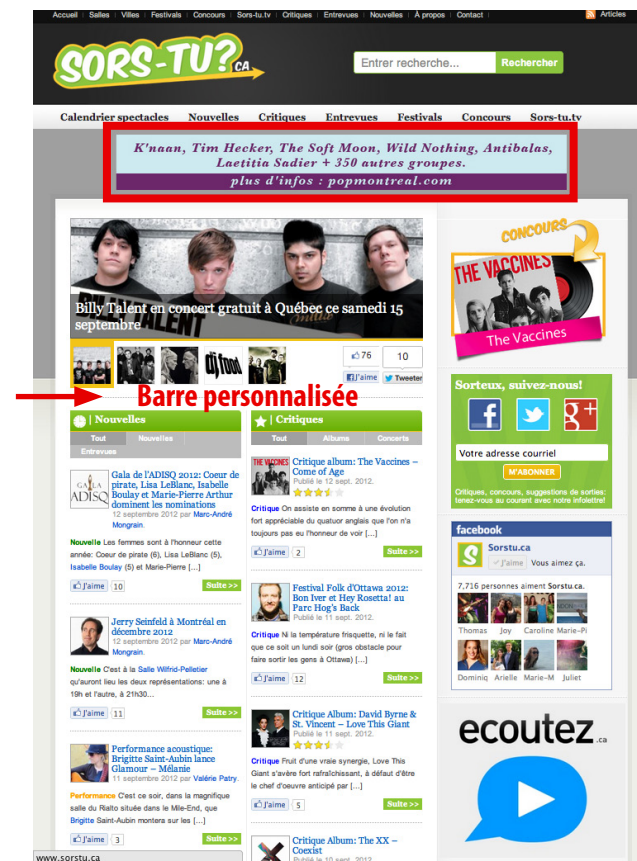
Accueil | Salles | Villes | Festivals | Concours | Sors-tu.tv | Critiques | Entrevues | Nouvelles | À propos | Contact

Articles

SORS-TU?.ca

Entrer recherche...

Rechercher

Calendrier spectacles | Nouvelles | Critiques | Entrevues | Festivals | Concours | Sors-tu.tv

K'naan, Tim Hecker, The Soft Moon, Wild Nothing, Antibalas, Laetitia Sadier + 350 autres groupes.
plus d'infos : popmontreal.com

Billy Talent en concert gratuit à Québec ce samedi 15 septembre

76 | 10
J'aime | Tweeter

Barre personnalisée

CONCOURS
THE VACCINES
The Vaccines

Nouvelles
Tout | Nouvelles | Entrevues

Gala de l'ADISQ 2012: Coeur de pirate, Lisa LeBlanc, Isabelle Boulay et Marie-Pierre Arthur dominent les nominations
12 septembre 2012 par Marc-André Mongrain.
Nouvelle Les femmes sont à l'honneur cette année: Coeur de pirate (6), Lisa LeBlanc (5), Isabelle Boulay (5) et Marie-Pierre [...]
J'aime 10 | Suite >>

Jerry Seinfeld à Montréal en décembre 2012
12 septembre 2012 par Marc-André Mongrain.
Nouvelle C'est à la Salle Wilfrid-Pelletier qu'auront lieu les deux représentations: une à 19h et l'autre, à 21h30...
J'aime 11 | Suite >>

Performance acoustique: Brigitte Saint-Aubin lance Glamour – Mélanie
11 septembre 2012 par Valérie Patry.
Performance C'est ce soir, dans la magnifique salle du Rialto située dans le Mile-End, que Brigitte Saint-Aubin montera sur les [...]
J'aime 3 | Suite >>

Critiques
Tout | Albums | Concerts

Critique album: The Vaccines – Come of Age
Publié le 12 sept. 2012.
Critique On assiste en somme à une évolution fort appréciable du quatuor anglais que l'on n'a toujours pas eu l'honneur de voir [...]
J'aime 2 | Suite >>

Festival Folk d'Ottawa 2012: Bon Iver et Hey Rosetta! au Parc Hog's Back
Publié le 11 sept. 2012.
Critique Ni la température frisquette, ni le fait que ce soit un lundi soir (gros obstacle pour faire sortir les gens à Ottawa) [...]
J'aime 12 | Suite >>

Critique Album: David Byrne & St. Vincent – Love This Giant
Publié le 11 sept. 2012.
Critique Fruit d'une vraie synergie, Love This Giant s'avère fort rafraîchissant, à défaut d'être le chef d'oeuvre anticipé par [...]
J'aime | Suite >>

Critique Album: The XX – Coexist
Publié le 10 sept. 2012.

Sorteux, suivez-nous!
Votre adresse courriel
M'ABONNER
Critiques, concours, suggestions de sorties: tenez-vous au courant avec notre infolettre!

facebook
Sorstu.ca
J'aime Vous aimez ça.
7,716 personnes aiment Sorstu.ca.
Thomas | Joy | Caroline | Marie-Pi
Dominiq | Arielle | Marie-M | Juliet

ecoutez.ca

www.sorstu.ca